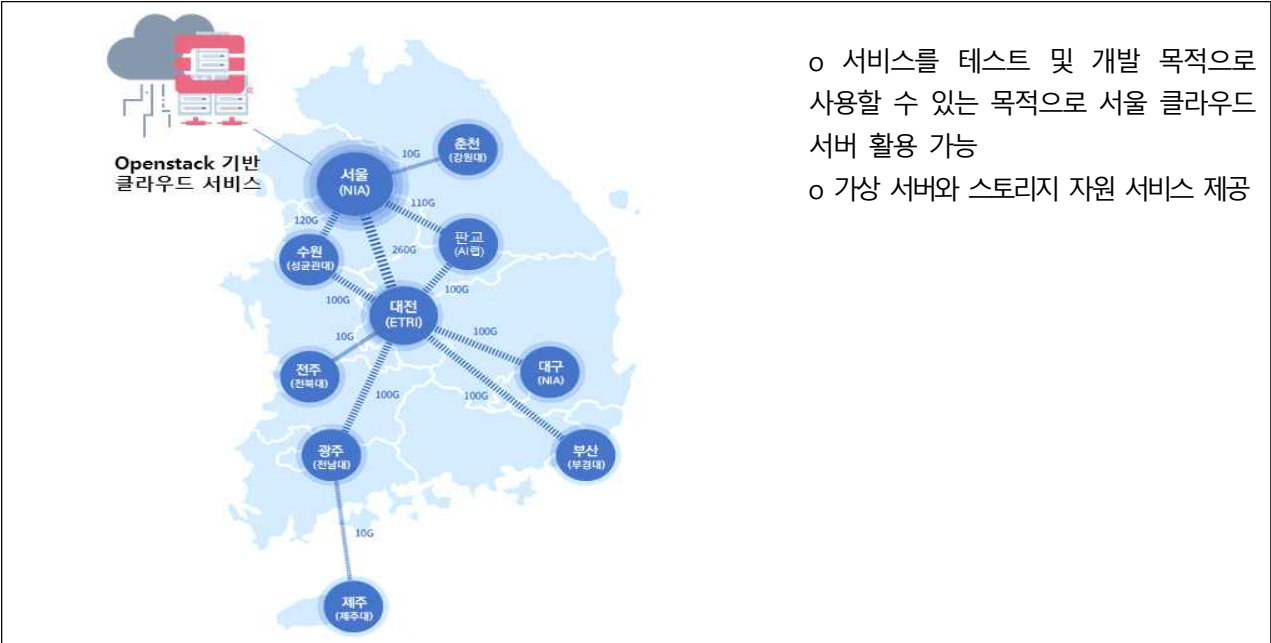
Openstack 기반 클라우드 서비스

서울 (NIA)
춘천 (강원대)
10G
120G
110G
260G
수원 (성균관대)
판교 (AI펀)
100G
100G
대전 (ETRI)
10G
100G
전주 (전북대)
대구 (NIA)
100G
100G
광주 (전남대)
부산 (부경대)
10G
제주 (제주대)

o 서비스를 테스트 및 개발 목적으로 사용할 수 있는 목적으로 서울 클라우드 서버 활용 가능
o 가상 서버와 스토리지 자원 서비스 제공